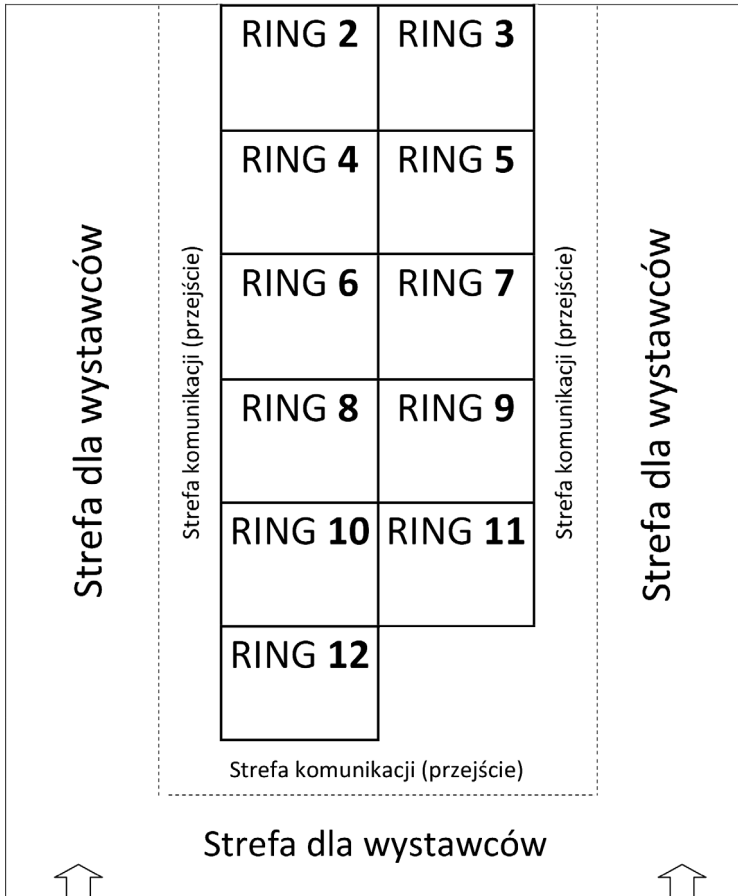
Strefa dla wystawców

Strefa komunikacji (przejście)

RING 2 RING 3

RING 4 RING 5

RING 6 RING 7

RING 8 RING 9

RING 10 RING 11

RING 12

Strefa komunikacji (przejście)

Strefa dla wystawców

Strefa komunikacji (przejście)

Strefa dla wystawców